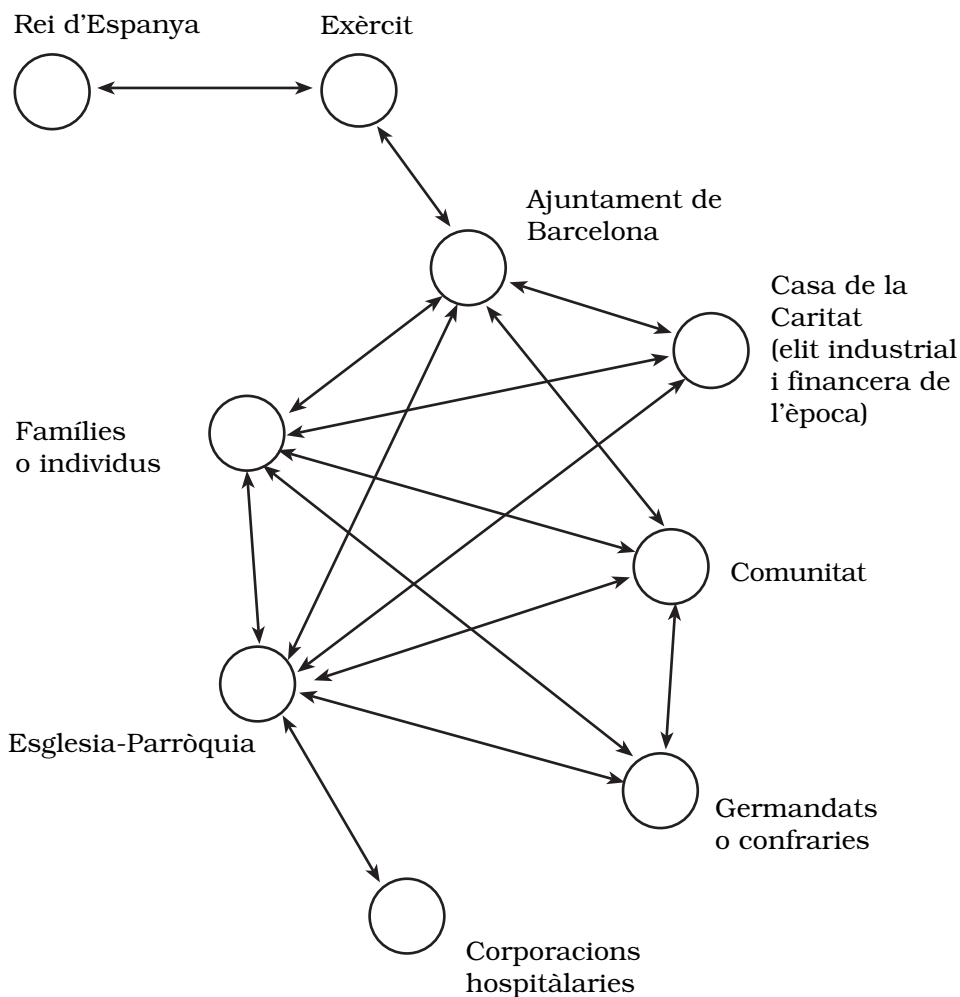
Rei d'Espanya

Exèrcit

Ajuntament de Barcelona

Casa de la Caritat (elit industrial i financera de l'època)

Famílies o individus

Comunitat

Esglesia-Parròquia

Germandats o confraries

Corporacions hospitàlaries